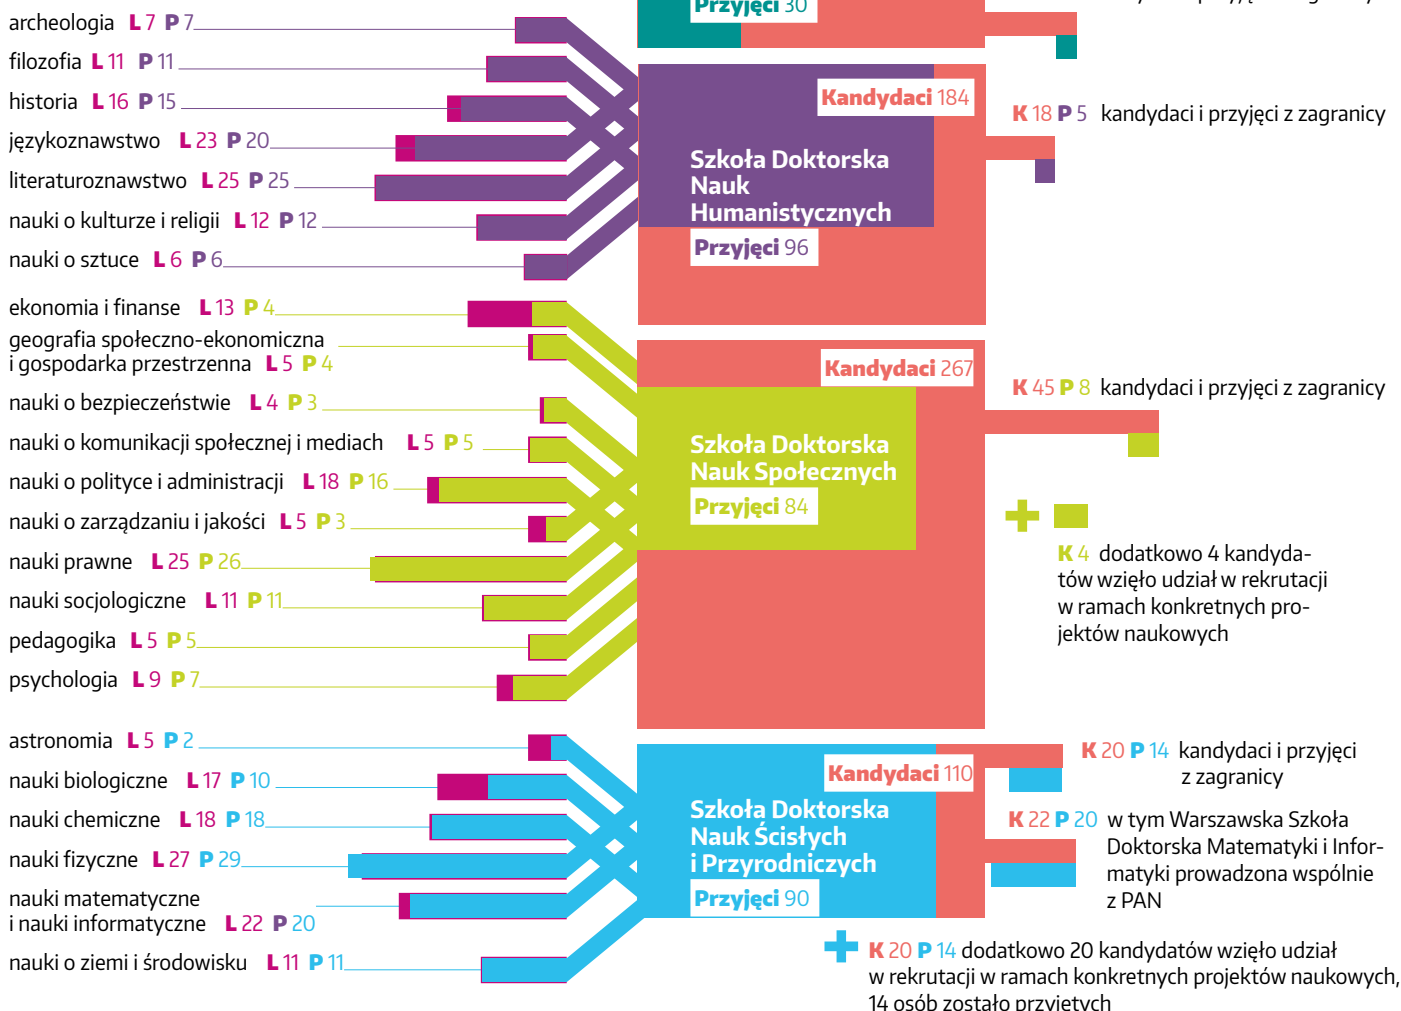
archeologia L 7 P 7
filozofia L 11 P 11
historia L 16 P 15
językoznawstwo L 23 P 20
literaturoznawstwo L 25 P 25
nauki o kulturze i religii L 12 P 12
nauki o sztuce L 6 P 6

Przyjęci 30

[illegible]

Kandydaci 184
Szkoła Doktorska Nauk Humanistycznych
Przyjęci 96

K 18 P 5 kandydaci i przyjęci z zagranicy

ekonomia i finanse L 13 P 4
geografia społeczno-ekonomiczna i gospodarka przestrzenna L 5 P 4
nauki o bezpieczeństwie L 4 P 3
nauki o komunikacji społecznej i mediach L 5 P 5
nauki o polityce i administracji L 18 P 16
nauki o zarządzaniu i jakości L 5 P 3
nauki prawne L 25 P 26
nauki socjologiczne L 11 P 11
pedagogika L 5 P 5
psychologia L 9 P 7

Kandydaci 267
Szkoła Doktorska Nauk Społecznych
Przyjęci 84

K 45 P 8 kandydaci i przyjęci z zagranicy

K 4 dodatkowo 4 kandydatów wzięło udział w rekrutacji w ramach konkretnych projektów naukowych

astronomia L 5 P 2
nauki biologiczne L 17 P 10
nauki chemiczne L 18 P 18
nauki fizyczne L 27 P 29
nauki matematyczne i nauki informatyczne L 22 P 20
nauki o ziemi i środowisku L 11 P 11

Kandydaci 110
Szkoła Doktorska Nauk Ścisłych i Przyrodniczych
Przyjęci 90

K 20 P 14 kandydaci i przyjęci z zagranicy

K 22 P 20 w tym Warszawska Szkoła Doktorska Matematyki i Informatyki prowadzona wspólnie z PAN

K 20 P 14 dodatkowo 20 kandydatów wzięło udział w rekrutacji w ramach konkretnych projektów naukowych, 14 osób zostało przyjętych